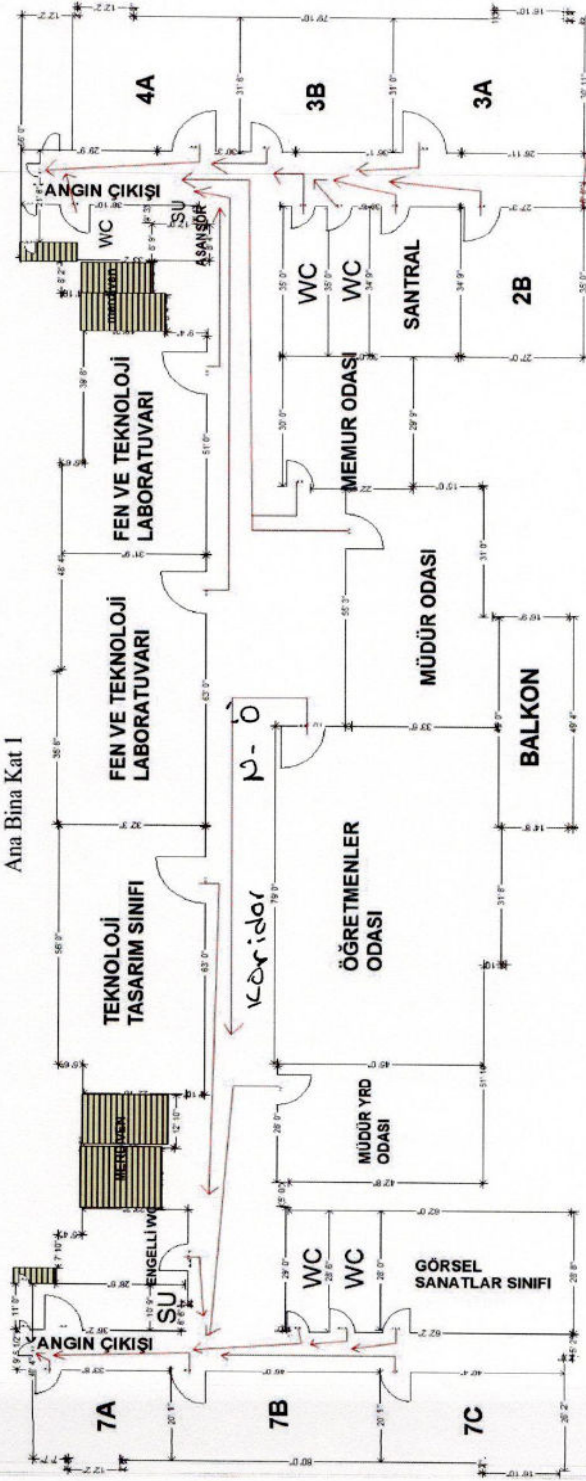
Ana Bina Kat 1

4A

3B

3A

YANGIN ÇIKIŞI

WC

SU

ASANSÖR

MERDİVEN

WC

WC

SANTRAL

2B

FEN VE TEKNOLOJİ LABORATUVARI

MEMUR ODASI

MÜDÜR ODASI

FEN VE TEKNOLOJİ LABORATUVARI

BALKON

N-0

TEKNOLOJİ TASARIM SINIFI

Koridor

ÖĞRETMENLER ODASI

MERDİVEN

MÜDÜR YRD ODASI

ENGELLİ WC

SU

WC

WC

GÖRSEL SANATLAR SINIFI

YANGIN ÇIKIŞI

7A

7B

7C